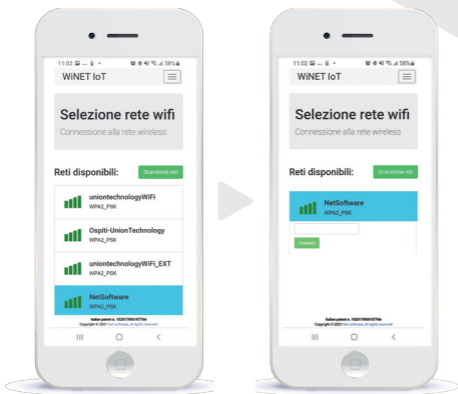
11:02 58%

WiNET IoT

Selezione rete wifi

Connessione alla rete wireless

Reti disponibili:

Scansiona reti

uniontechnologyWiFi
WPA2_PSK

Ospiti-UnionTechnology
WPA2_PSK

uniontechnologyWiFi_EXT
WPA2_PSK

NetSoftware
WPA2_PSK

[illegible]
Copyright © 2021 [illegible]

11:02 58%

WiNET IoT

Selezione rete wifi

Connessione alla rete wireless

Reti disponibili:

Scansiona reti

NetSoftware
WPA2_PSK

Connetti

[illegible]
Copyright © 2021 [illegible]